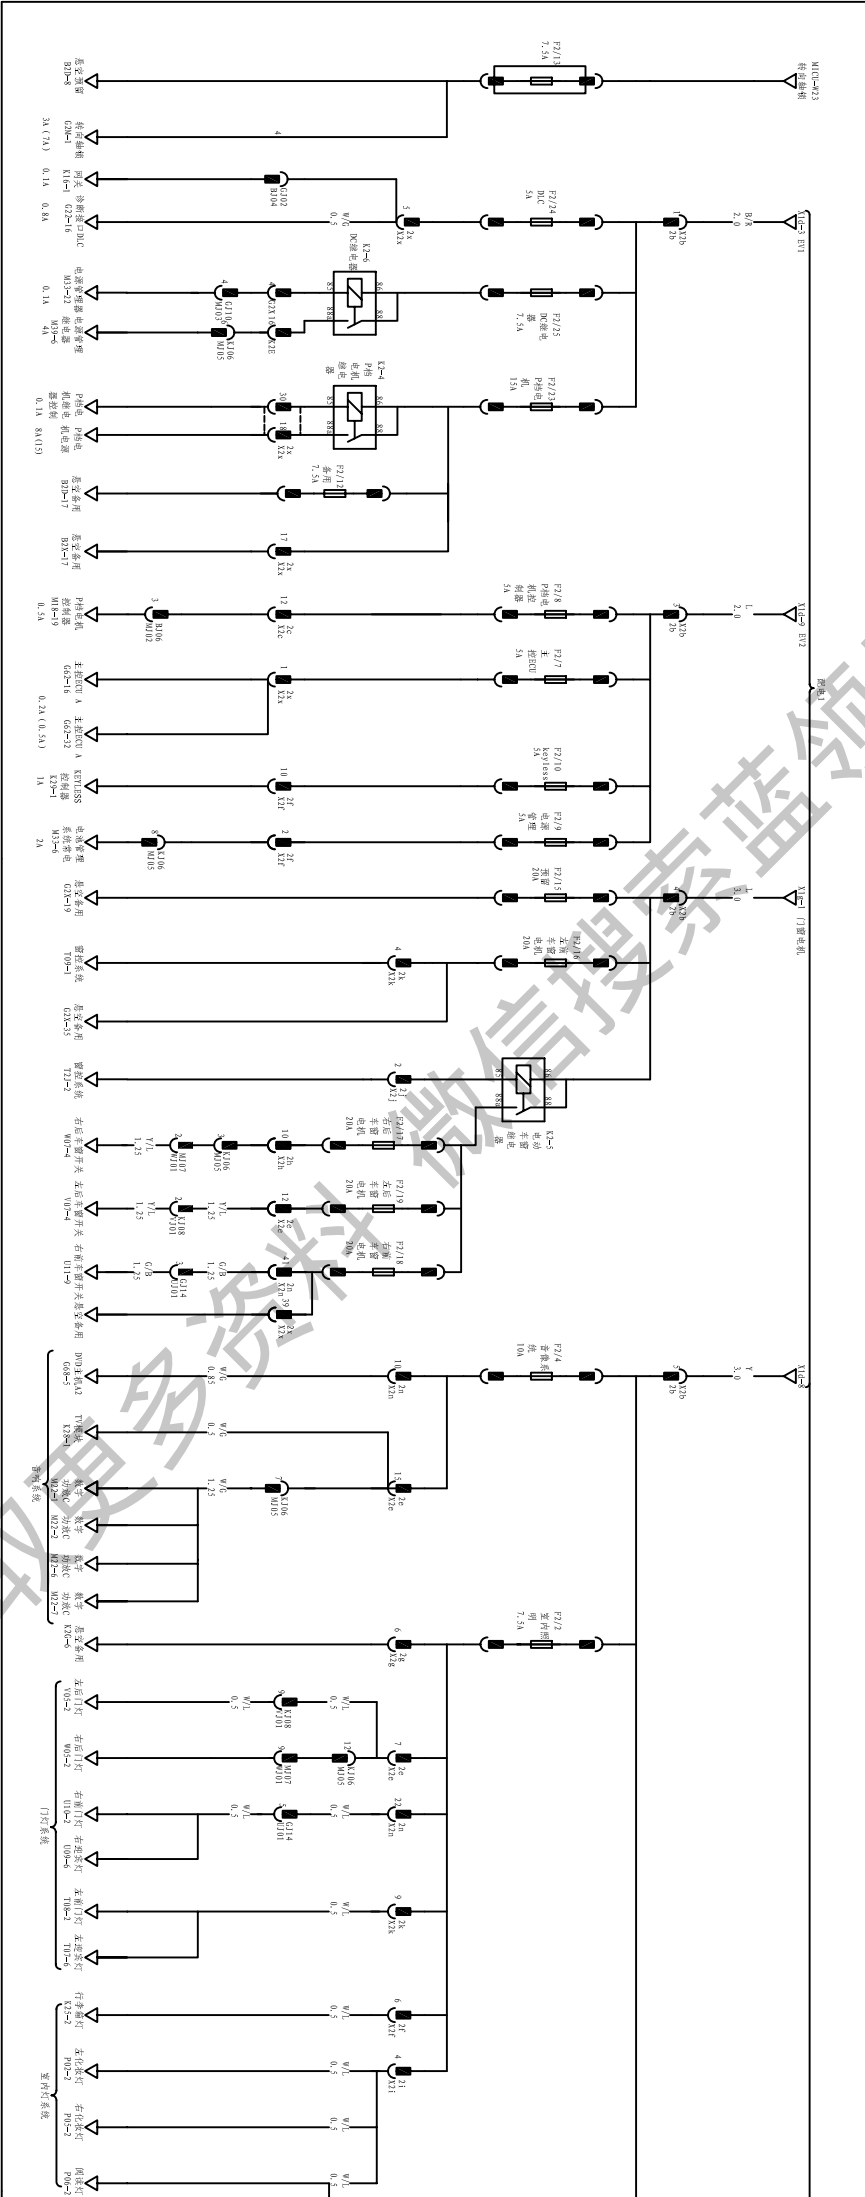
F2/13
7.5A
M1C01—W23
转向轴锁
总安装板
B2D—8
4
转向轴锁
G2M—1
3A(7A)
GJ02
BJ04
闸关
K16—1
0.1A
F2/24
DLC
5A
B/R
2.0
X1d—3 EV1
5
2x
X2x
W/G
0.5
诊断接口DLC
G2Z—16
0.8A
K2—6
DC继电器
F2/25
DC继电器
7.5A
GJ10
MJ03
KJ06
MJ05
X2X
X2E
电源管理器
M33—22
0.1A
电源管理继电器
M33—6
4A
K2—4
P档电机继电器
F2/23
P档电机
15A
P档电机继电器
0.1A
P档电机电源
8A(15)
2x
X2x
F2/12
备用
7.5A
总安装备用
B2D—17
17
2x
X2x
总安装备用
B2X—17
F2/8
P档电机控制器
5A
BJ06
MJ02
2C
X2C
P档电机控制器
M18—19
0.5A
L
2.0
X1d—9 EV2
配电1
F2/7
主控ECU
5A
2x
X2x
主控ECU A
G6Z—16
0.2A(0.5A)
主控ECU A
G6Z—32
F2/10
keyless
5A
2f
X2f
KEYLESS控制器
K29—1
1A
F2/9
电源管理
5A
KJ06
MJ05
2f
X2f
电源管理系统电源
M33—6
2A
F2/15
预留
20A
1
3.0
X1d—1 门窗电机
总安装备用
G2X—19
F2/16
左前车窗电机
20A
2k
X2k
雷控系统
T09—1
总安装备用
G2X—35
K2—5
电动车窗继电器
2
2j
X2j
雷控系统
T22—2
F2/17
右后车窗电机
20A
2h
X2h
KJ06
MJ05
MJ07
WJ01
Y/L
1.25
右后车窗开关
W01—4
F2/19
左后车窗电机
20A
2e
X2e
Y/L
1.25
KJ08
VJ01
Y/L
1.25
左后车窗开关
V01—4
F2/18
右前车窗电机
20A
2n
X2n
G/B
1.25
GJ14
UJ01
G/B
1.25
右前车窗开关
U11—4
2j
X2j
39
总安装备用
F2/4
音响系统
10A
Y
3.0
X1d—8
2n
X2n
W/G
0.85
DVD主机A2
G6B—5
W/G
0.5
TV模块
K28—1
2e
X2e
KJ06
MJ05
W/G
1.25
数字功放C
M22—1
数字功放C
M22—2
数字功放C
M22—6
数字功放C
M22—7
音响系统
F2/2
室内照明
7.5A
2g
X2g
总安装备用
K2G—6
KJ08
VJ01
W/L
0.5
左后门灯
V05—2
2e
X2e
KJ06
MJ05
MJ07
WJ01
右后门灯
W05—2
2n
X2n
GJ14
UJ01
W/L
0.5
右前门灯
U10—2
右踏迎宾灯
U09—6
门控系统
2k
X2k
W/L
0.5
左前门灯
T10—2
左踏迎宾灯
T07—6
2f
X2f
W/L
0.5
行李厢灯
K25—2
2i
X2i
W/L
0.5
左化妆灯
P02—2
右化妆灯
P05—2
阅读灯
P06—2
室内灯系统